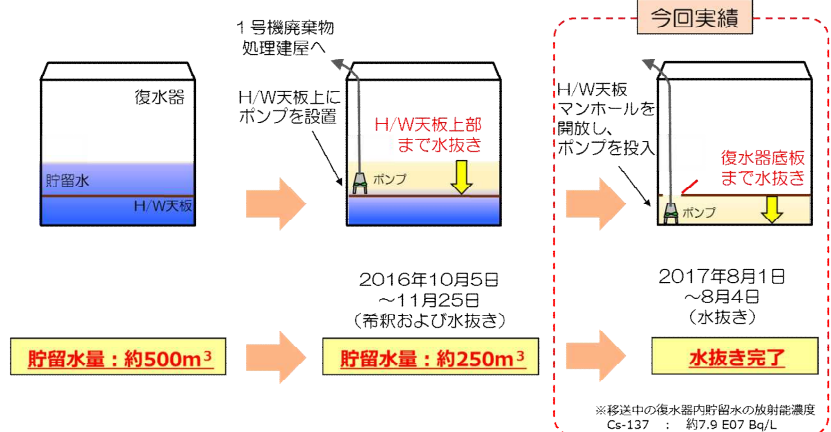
今回実績

復水器

貯留水

H/W天板

１号機廃棄物処理建屋へ

H/W天板上にポンプを設置

H/W天板上部まで水抜き

ポンプ

H/W天板マンホールを開放し、ポンプを投入

復水器底板まで水抜き

ポンプ

2016年10月5日
～11月25日
（希釈および水抜き）

2017年8月1日
～8月4日
（水抜き）

貯留水量：約500m$^3$

貯留水量：約250m$^3$

水抜き完了

※移送中の復水器内貯留水の放射能濃度
Cs-137　：　約7.9 E07 Bq/L